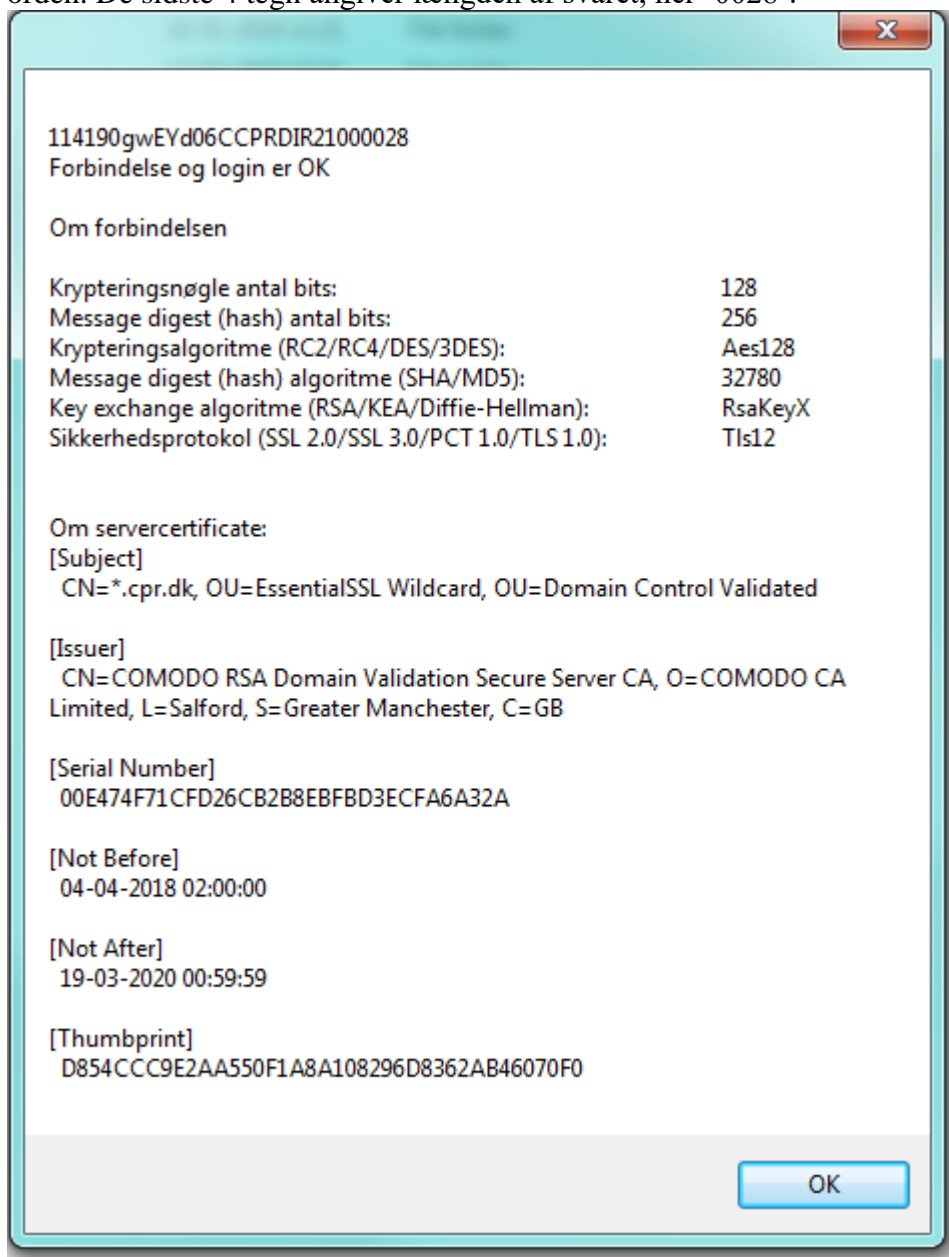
orden. De sidste 4 tegn angiver længden af svaret, her "0028".

114190gwEYd06CCPRDIR21000028
Forbindelse og login er OK

Om forbindelsen

| | |
|---|---|
| Krypteringsnøgle antal bits: | 128 |
| Message digest (hash) antal bits: | 256 |
| Krypteringsalgoritme (RC2/RC4/DES/3DES): | Aes128 |
| Message digest (hash) algoritme (SHA/MD5): | 32780 |
| Key exchange algoritme (RSA/KEA/Diffie-Hellman): | RsaKeyX |
| Sikkerhedsprotokol (SSL 2.0/SSL 3.0/PCT 1.0/TLS 1.0): | Tls12 |

Om servercertificate:
[Subject]
CN=*.cpr.dk, OU=EssentialSSL Wildcard, OU=Domain Control Validated

[Issuer]
CN=COMODO RSA Domain Validation Secure Server CA, O=COMODO CA Limited, L=Salford, S=Greater Manchester, C=GB

[Serial Number]
00E474F71CFD26CB2B8EBFBD3ECFA6A32A

[Not Before]
04-04-2018 02:00:00

[Not After]
19-03-2020 00:59:59

[Thumbprint]
D854CCC9E2AA550F1A8A108296D8362AB46070F0

OK